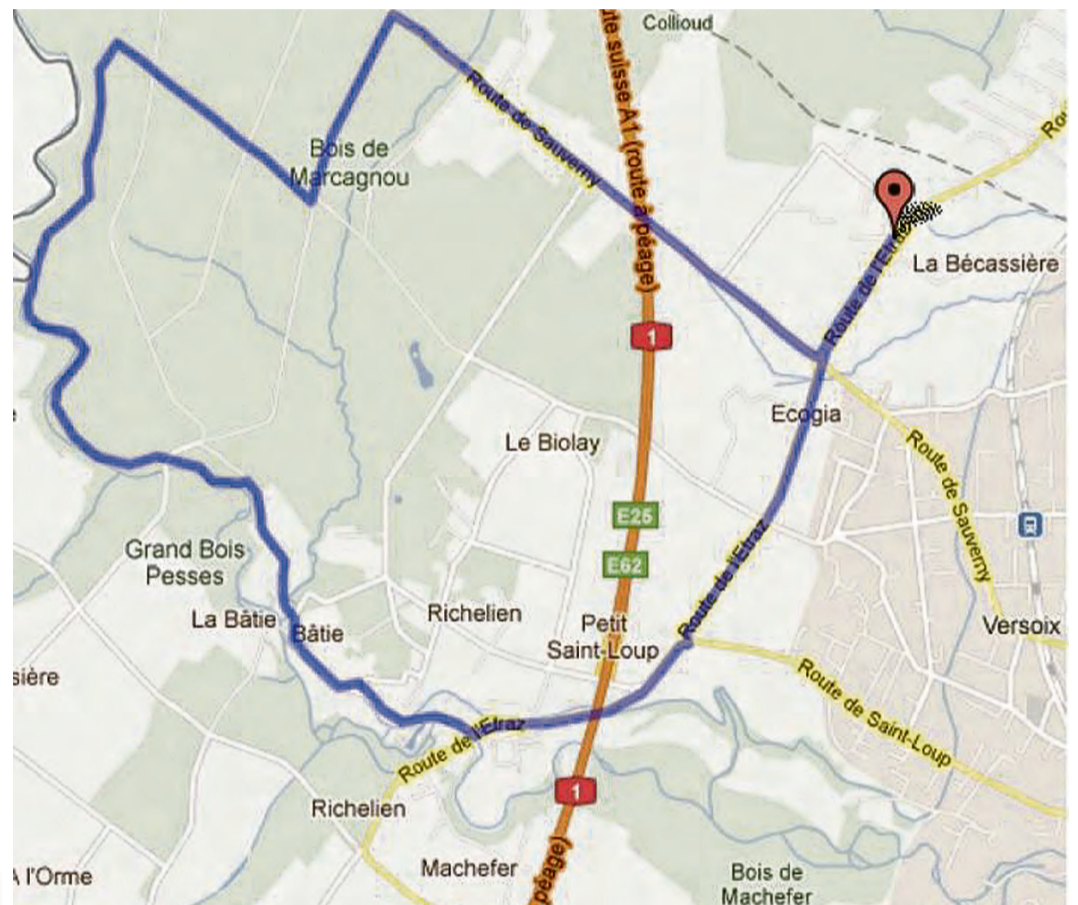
Collioud
te suisse A1 (route à péage)
Route de Sauverny
Bois de Marcagnou
Ro
La Bécassière
Route de l'Etraz
1
Ecogia
Le Biolay
Route de Sauverny
E25
E62
Grand Bois Pesses
La Bâtie
Bâtie
Richelien
Petit Saint-Loup
Route de l'Etraz
Versoix
sière
Route de Saint-Loup
Route de l'Etraz
1
Richelien
A l'Orme
Machefer
péage)
Bois de Machefer